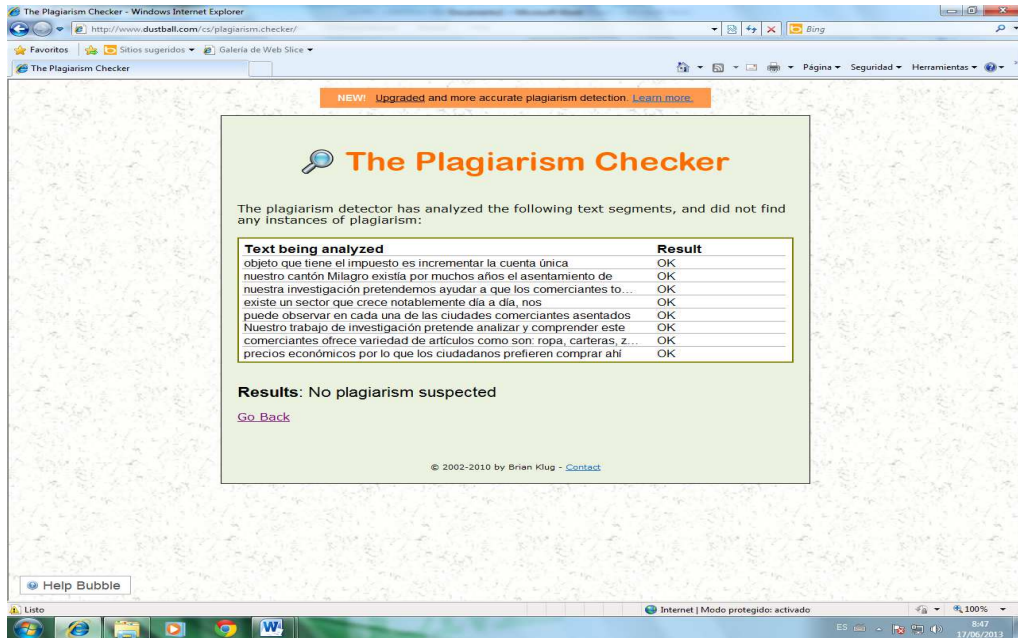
The Plagiarism Checker - Windows Internet Explorer

http://www.dustball.com/cs/plagiarism.checker/

Bing

Favoritos | Sitios sugeridos ▾ | Galería de Web Slice ▾

The Plagiarism Checker

Página ▾ Seguridad ▾ Herramientas ▾

NEW! Upgraded and more accurate plagiarism detection. Learn more.

The Plagiarism Checker

The plagiarism detector has analyzed the following text segments, and did not find any instances of plagiarism:

| Text being analyzed | Result |
|---|---|
| objeto que tiene el impuesto es incrementar la cuenta única | OK |
| nuestro cantón Milagro existía por muchos años el asentamiento de | OK |
| nuestra investigación pretendemos ayudar a que los comerciantes to... | OK |
| existe un sector que crece notablemente día a día, nos | OK |
| puede observar en cada una de las ciudades comerciantes asentados | OK |
| Nuestro trabajo de investigación pretende analizar y comprender este | OK |
| comerciantes ofrece variedad de artículos como son: ropa, carteras, z... | OK |
| precios económicos por lo que los ciudadanos prefieren comprar ahí | OK |

Results: No plagiarism suspected

Go Back

© 2002-2010 by Brian Klug - Contact

Help Bubble

Listo

Internet | Modo protegido: activado

100%

ES

8:47
17/06/2013